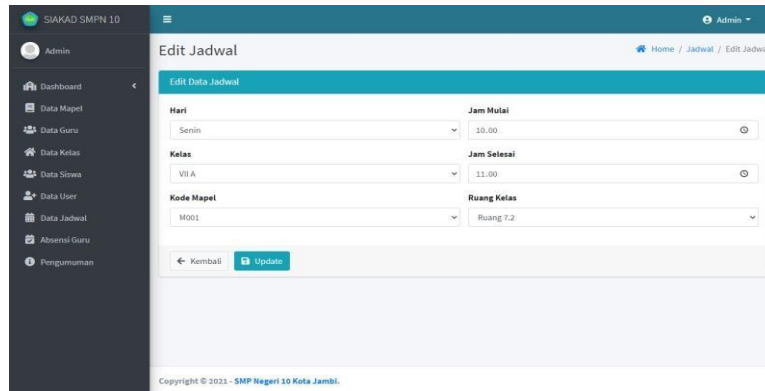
SIAKAD SMPN 10

Admin

Dashboard
Data Mapel
Data Guru
Data Kelas
Data Siswa
Data User
Data Jadwal
Absensi Guru
Pengumuman

≡

Admin

Edit Jadwal

Home / Jadwal / Edit Jadwa

Edit Data Jadwal

Hari
Senin

Jam Mulai
10.00

Kelas
VII A

Jam Selesai
11.00

Kode Mapel
M001

Ruang Kelas
Ruang 7.2

← Kembali
Update

Copyright © 2021 - SMP Negeri 10 Kota Jambi.